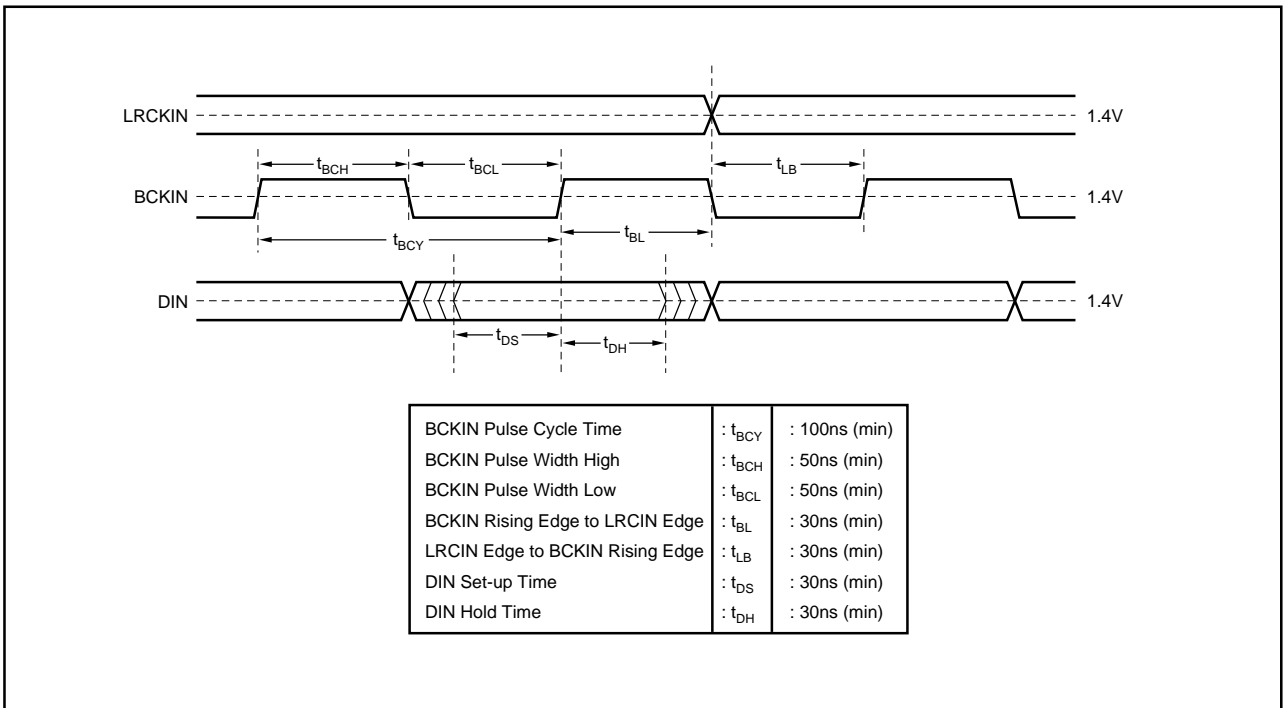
LRCKIN

1.4V

$t_{BCH}$

$t_{BCL}$

$t_{LB}$

BCKIN

1.4V

$t_{BCY}$

$t_{BL}$

DIN

1.4V

$t_{DS}$

$t_{DH}$

| | | |
|---|---|---|
| BCKIN Pulse Cycle Time | : $t_{BCY}$ | : 100ns (min) |
| BCKIN Pulse Width High | : $t_{BCH}$ | : 50ns (min) |
| BCKIN Pulse Width Low | : $t_{BCL}$ | : 50ns (min) |
| BCKIN Rising Edge to LRCIN Edge | : $t_{BL}$ | : 30ns (min) |
| LRCIN Edge to BCKIN Rising Edge | : $t_{LB}$ | : 30ns (min) |
| DIN Set-up Time | : $t_{DS}$ | : 30ns (min) |
| DIN Hold Time | : $t_{DH}$ | : 30ns (min) |